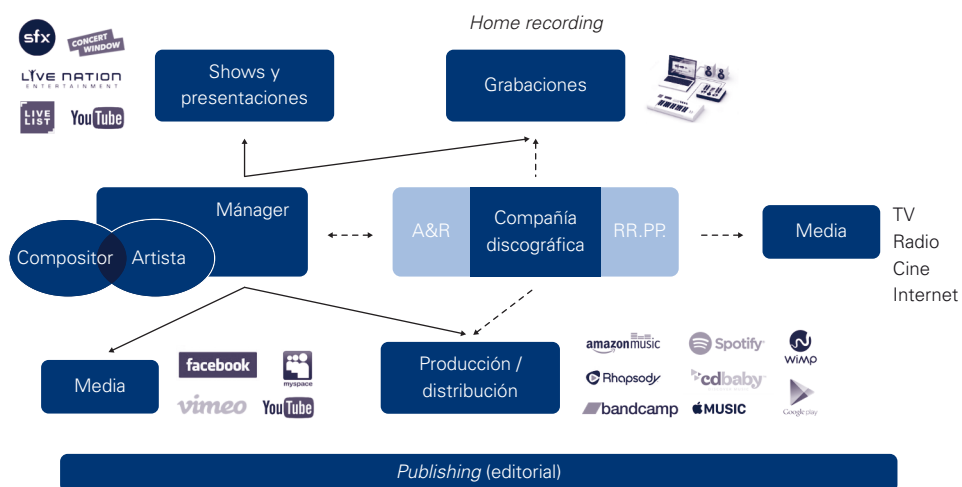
sfx
CONCERT WINDOW
LIVE NATION ENTERTAINMENT
LIVE LIST
YouTube

Shows y presentaciones

Home recording

Grabaciones

Mánager

Compositor

Artista

A&R

Compañía discográfica

RR.PP.

Media

TV
Radio
Cine
Internet

Media

facebook
myspace
vimeo
YouTube

Producción / distribución

amazonmusic
Spotify
WiMP
Rhapsody
cdbaby
bandcamp
MUSIC
Google play

Publishing (editorial)